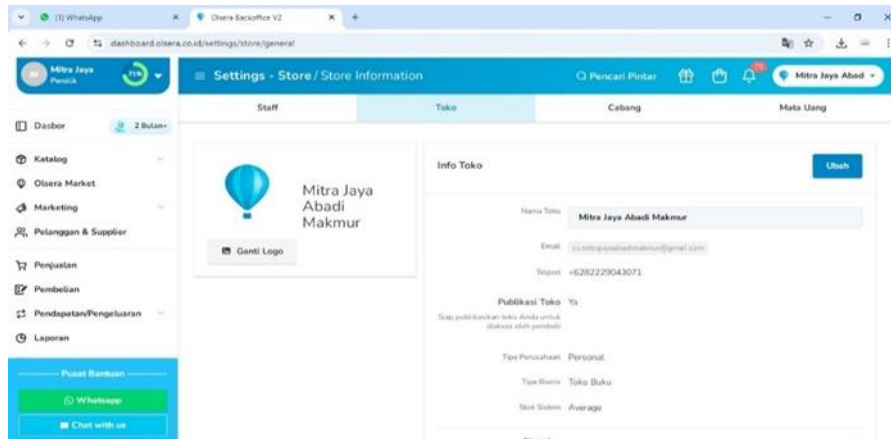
(1) WhatsApp
Olsera Backoffice V2
dashboard.olsera.co.id/settings/store/general

Mitra Jaya
Pemilik
71%

Settings - Store / Store Information
Pencari Pintar
Mitra Jaya Abad

Staff
Toko
Cabang
Mata Uang

Dasbor
2 Bulan
Katalog
Olsera Market
Marketing
Pelanggan & Supplier
Penjualan
Pembelian
Pendapatan/Pengeluaran
Laporan

Pusat Bantuan
Whatsapp
Chat with us

Mitra Jaya Abadi Makmur
Ganti Logo

Info Toko
Ubah

Nama Toko Mitra Jaya Abadi Makmur
Email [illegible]
Telpon +6282229043071
Publikasi Toko Ya
Siap publikasikan toko Anda untuk diakses oleh pembeli
Tipe Perusahaan Personal
Tipe Bisnis Toko Buku
Stok Sistem Average